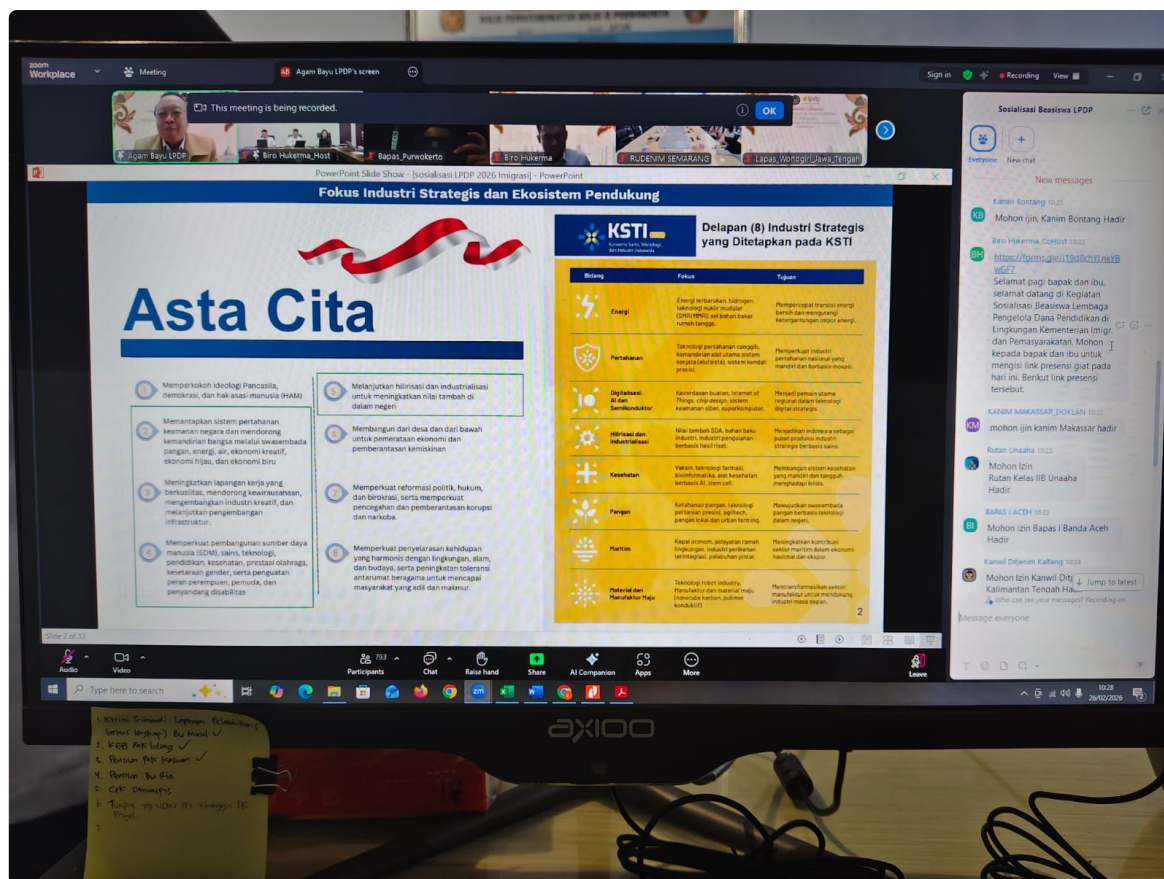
zoom Workplace

Meeting

AB Agam Bayu LPDP's screen

Sign in

Recording

View

This meeting is being recorded.

OK

Agam Bayu LPDP

Biro Hukerma_Host

Bapas_Purwokerto

Biro Hukerma

RUDENIM SEMARANG

Lapas_Wonogiri_Jawa_Tengah

PowerPoint Slide Show - [sosialisasi LPDP 2026 Imigrasi] - PowerPoint

Fokus Industri Strategis dan Ekosistem Pendukung

Asta Cita

1 Memperkokoh ideologi Pancasila, demokrasi, dan hak asasi manusia (HAM)

2 Memantapkan sistem pertahanan keamanan negara dan mendorong kemandirian bangsa melalui swasembada pangan, energi, air, ekonomi kreatif, ekonomi hijau, dan ekonomi biru

3 Meningkatkan lapangan kerja yang berkualitas, mendorong kewirausahaan, mengembangkan industri kreatif, dan melanjutkan pengembangan infrastruktur.

4 Memperkuat pembangunan sumber daya manusia (SDM), sains, teknologi, pendidikan, kesehatan, prestasi olahraga, kesetaraan gender, serta penguatan peran perempuan, pemuda, dan penyandang disabilitas

5 Melanjutkan hilirisasi dan industrialisasi untuk meningkatkan nilai tambah di dalam negeri

6 Membangun dari desa dan dari bawah untuk pemerataan ekonomi dan pemberantasan kemiskinan

7 Memperkuat reformasi politik, hukum, dan birokrasi, serta memperkuat pencegahan dan pemberantasan korupsi dan narkoba

8 Memperkuat penyelarasan kehidupan yang harmonis dengan lingkungan, alam, dan budaya, serta peningkatan toleransi antarumat beragama untuk mencapai masyarakat yang adil dan makmur.

KSTI Konvensi Sains, Teknologi, dan Industri Indonesia

Delapan (8) Industri Strategis yang Ditetapkan pada KSTI

| Bidang | Fokus | Tujuan |
|---|---|---|
| Energi | Energi terbarukan, hidrogen, teknologi nuklir modular (SMR/MMR), sel bahan bakar rumah tangga. | Mempercepat transisi energi bersih dan mengurangi ketergantungan impor energi. |
| Pertahanan | Teknologi pertahanan canggih, kemandirian alat utama sistem senjata (alutsista), sistem kendali presisi. | Memperkuat industri pertahanan nasional yang mandiri dan berbasis inovasi. |
| Digitalisasi AI dan Semikonduktor | Kecerdasan buatan, Internet of Things, chip design, sistem keamanan siber, superkomputer. | Menjadi pemain utama regional dalam teknologi digital strategis. |
| Hilirisasi dan Industrialisasi | Nilai tambah SDA, bahan baku industri, industri pengolahan berbasis hasil riset. | Menjadikan Indonesia sebagai pusat produksi industri strategis berbasis sains. |
| Kesehatan | Vaksin, teknologi farmasi, bioinformatika, alat kesehatan berbasis AI, stem cell. | Membangun sistem kesehatan yang mandiri dan tangguh menghadapi krisis. |
| Pangan | Ketahanan pangan, teknologi pertanian presisi, agritech, pangan lokal dan urban farming. | Mewujudkan swasembada pangan berbasis teknologi dalam negeri. |
| Maritim | Kapal otonom, pelayaran ramah lingkungan, industri perikanan terintegrasi, pelabuhan pintar. | Meningkatkan kontribusi sektor maritim dalam ekonomi nasional dan ekspor. |
| Material dan Manufaktur Maju | Teknologi robot industry, Manufaktur dan material maju (nanotube karbon, polimer konduktif) | Mentransformasikan sektor manufaktur untuk mendukung industri masa depan. |

2

Slide 2 of 33

Sosialisasi Beasiswa LPDP

Everyone

New chat

New messages

Kanim Bontang 10:21
Mohon ijin, Kanim Bontang Hadir

Biro Hukerma_CoHost 10:22
https://forms.gle/i19d8cfYLneYBwGF7
Selamat pagi bapak dan ibu, selamat datang di Kegiatan Sosialisasi Beasiswa Lembaga Pengelola Dana Pendidikan di Lingkungan Kementerian Imigr... dan Pemasyarakatan. Mohon kepada bapak dan ibu untuk mengisi link presensi giat pada hari ini. Berikut link presensi tersebut.

KANIM MAKASSAR_DOKLAN 10:22
mohon ijin kanim Makassar hadir

Rutan Unaaha 10:23
Mohon Izin
Rutan Kelas IIB Unaaha
Hadir

BAPAS I ACEH 10:23
Mohon izin Bapas I Banda Aceh
Hadir

Kanwil Ditjenim Kalteng 10:24
Mohon Izin Kanwil Ditj... Kalimantan Tengah Ha...

Jump to latest

Who can see your messages? Recording on

Message everyone

Audio

Video

793 Participants

Chat

Raise hand

Share

AI Companion

Apps

More

Leave

Type here to search

10:28
26/02/2026

axioo

1. Kirim Edaran Laporan Pelaksanaan (berkas lengkap) Bu Mawi ✓
2. KGB Pak Idang ✓
3. Pensiun Pak Kusnan ✓
4. Pensiun Bu Ria
5. Cek Dinamisasi
6. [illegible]
7.